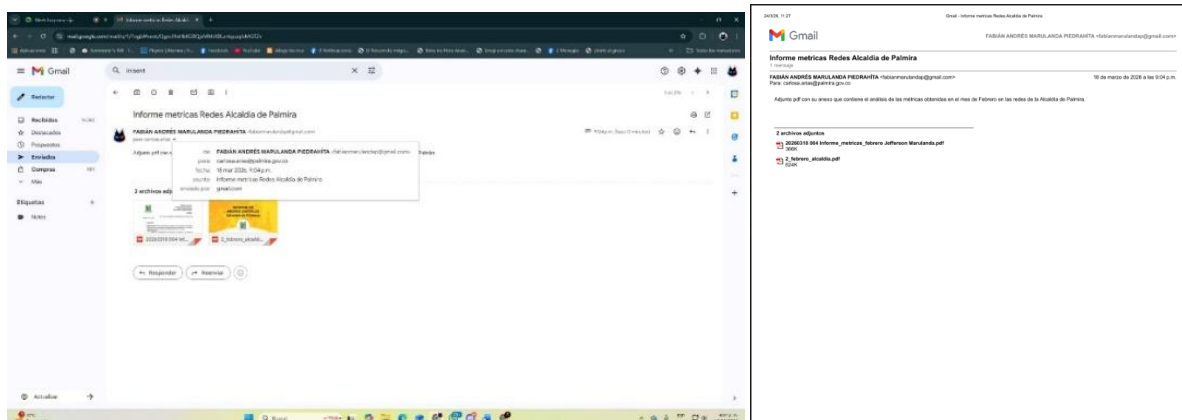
Gmail

Redactar

Recibidos
Destacados
Pospuestos
Enviados
Compras
Más

Etiquetas
Notes

Actualizar

Informe metricas Redes Alcaldia de Palmira

FABIÁN ANDRÉS MARULANDA PIEDRAHITA

para carlosa.arias

de: FABIÁN ANDRÉS MARULANDA PIEDRAHITA
para: carlosa.arias@palmira.gov.co
fecha: 18 mar 2026, 9:04 p.m.
asunto: Informe metricas Redes Alcaldia de Palmira
enviado por: gmail.com

Adjunto pdf con s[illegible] Palmira

3 archivos adj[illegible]

20260310 004 Inf...
2_febrero_alcaldi...

Responder
Reenviar

Gmail

FABIÁN ANDRÉS MARULANDA PIEDRAHITA <fabianmarulandap@gmail.com>

Informe metricas Redes Alcaldia de Palmira
1 mensaje

FABIÁN ANDRÉS MARULANDA PIEDRAHITA <fabianmarulandap@gmail.com>
Para: carlosa.arias@palmira.gov.co
18 de marzo de 2026 a las 9:04 p.m.

Adjunto pdf con su anexo que contiene el análisis de las métricas obtenidas en el mes de Febrero en las redes de la Alcaldía de Palmira.

2 archivos adjuntos

20260310 004 Informe_metricas_febrero Jefferson Marulanda.pdf
366K

2_febrero_alcaldia.pdf
624K